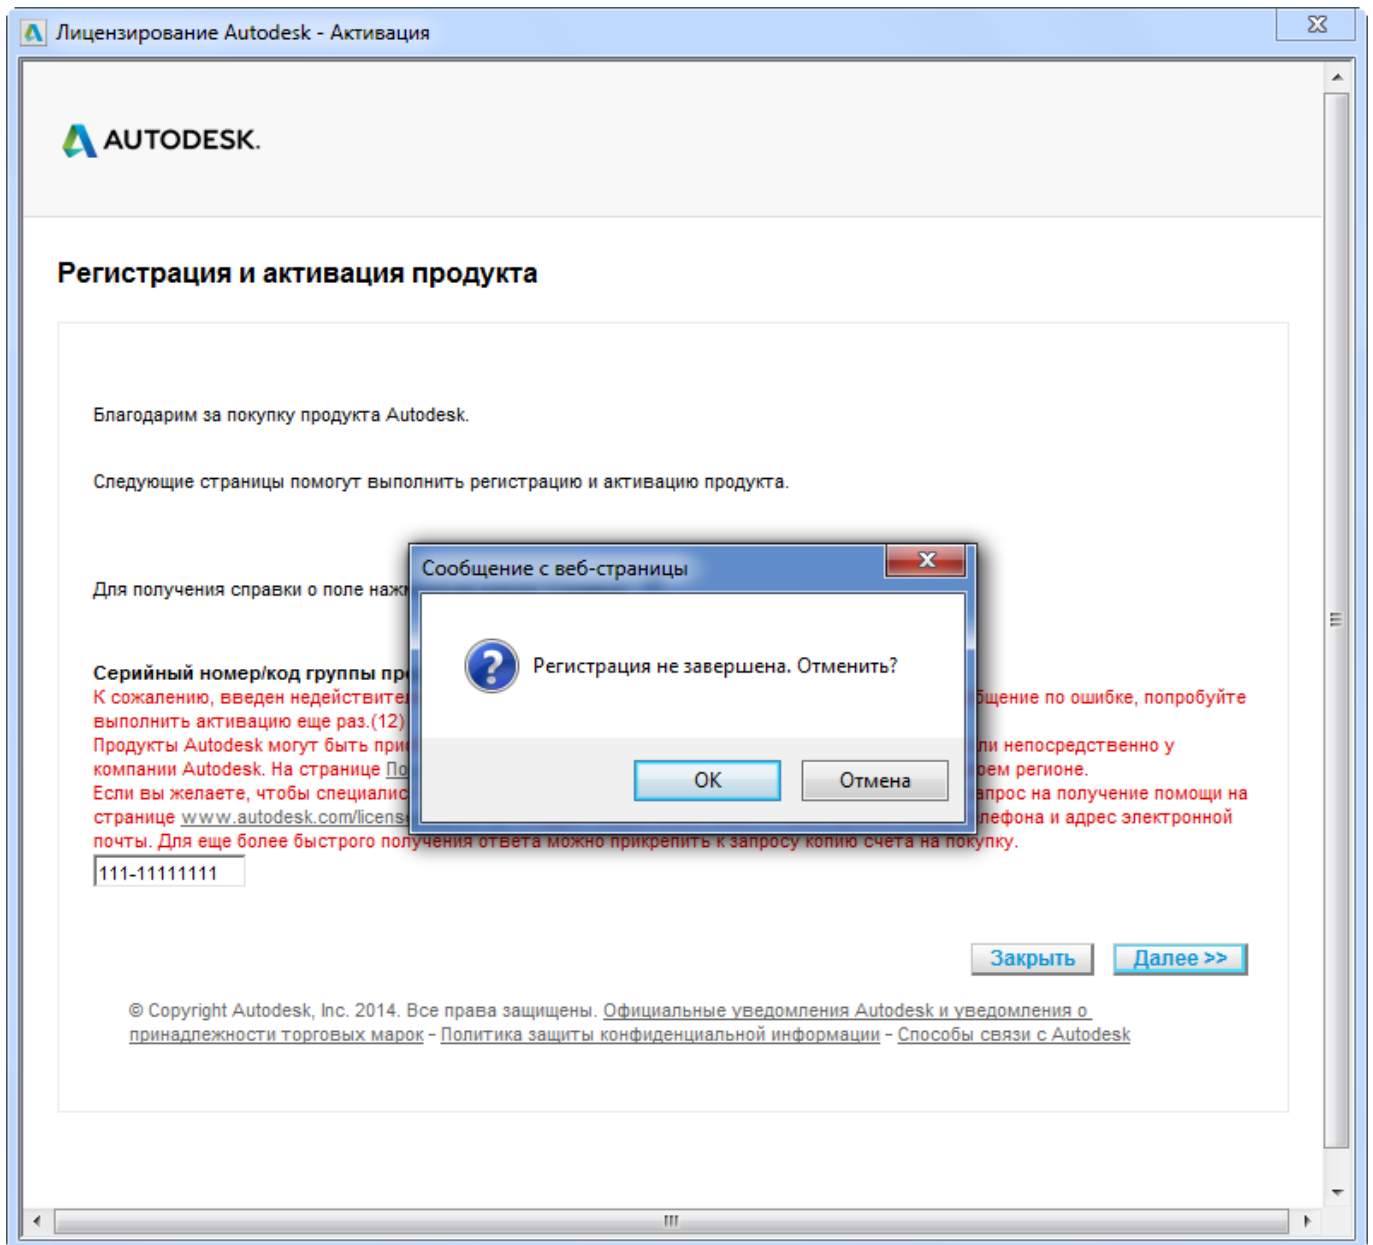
Лицензирование Autodesk - Активация

AUTODESK.

Регистрация и активация продукта

Благодарим за покупку продукта Autodesk.

Следующие страницы помогут выполнить регистрацию и активацию продукта.

Для получения справки о поле наж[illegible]

Серийный номер/код группы пр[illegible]
К сожалению, введен недействите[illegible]бщение по ошибке, попробуйте выполнить активацию еще раз.(12)
Продукты Autodesk могут быть при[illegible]ли непосредственно у компании Autodesk. На странице По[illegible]ем регионе.
Если вы желаете, чтобы специалис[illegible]апрос на получение помощи на странице www.autodesk.com/licens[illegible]лефона и адрес электронной почты. Для еще более быстрого получения ответа можно прикрепить к запросу копию счета на покупку.

111-11111111

Сообщение с веб-страницы

Регистрация не завершена. Отменить?

OK Отмена

Закрыть Далее >>

© Copyright Autodesk, Inc. 2014. Все права защищены. Официальные уведомления Autodesk и уведомления о принадлежности торговых марок - Политика защиты конфиденциальной информации - Способы связи с Autodesk